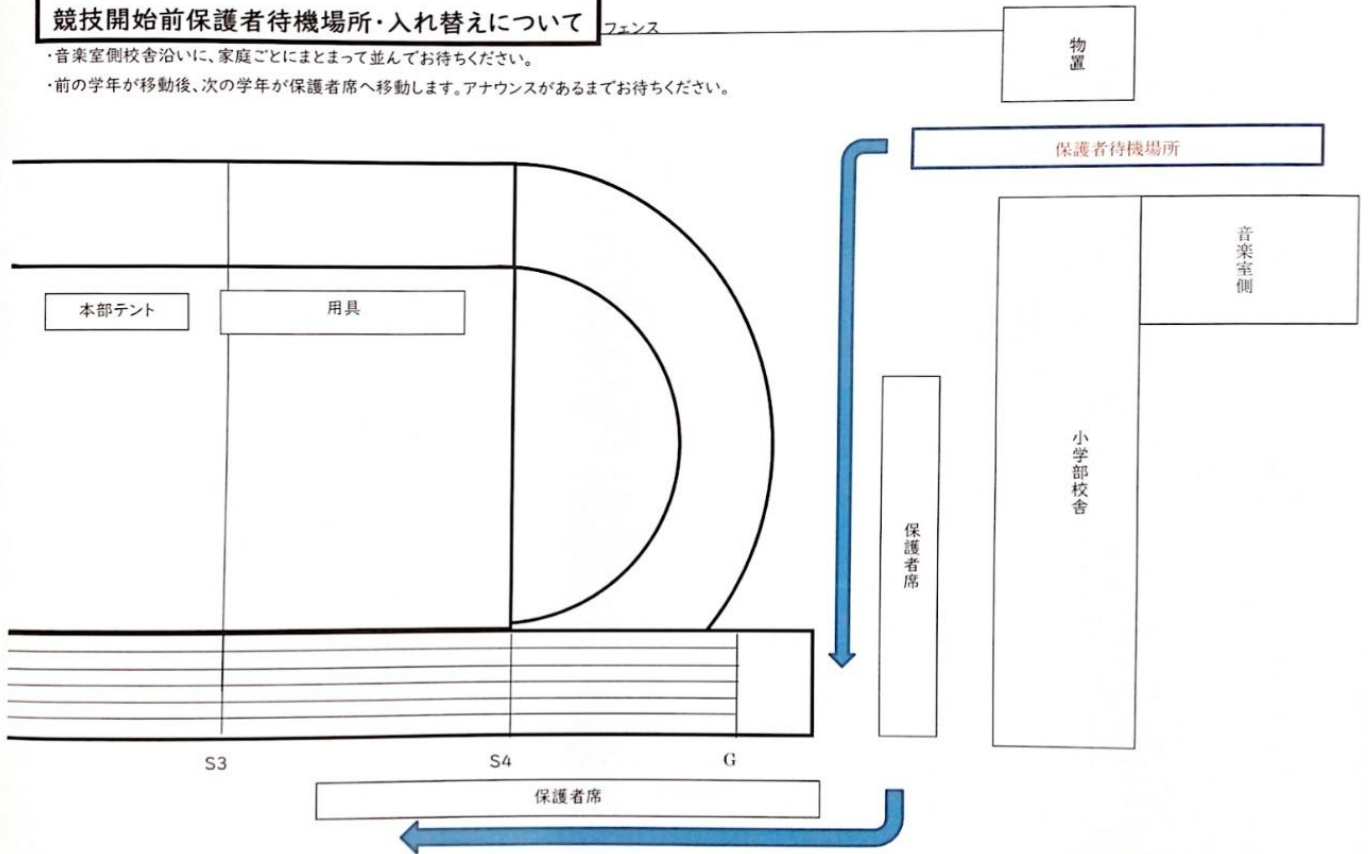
競技開始前保護者待機場所・入れ替えについて

フェンス

・音楽室側校舎沿いに、家庭ごとにまとまって並んでお待ちください。

・前の学年が移動後、次の学年が保護者席へ移動します。アナウンスがあるまでお待ちください。

物置

保護者待機場所

音楽室側

本部テント

用具

小学部校舎

保護者席

S3

S4

G

保護者席